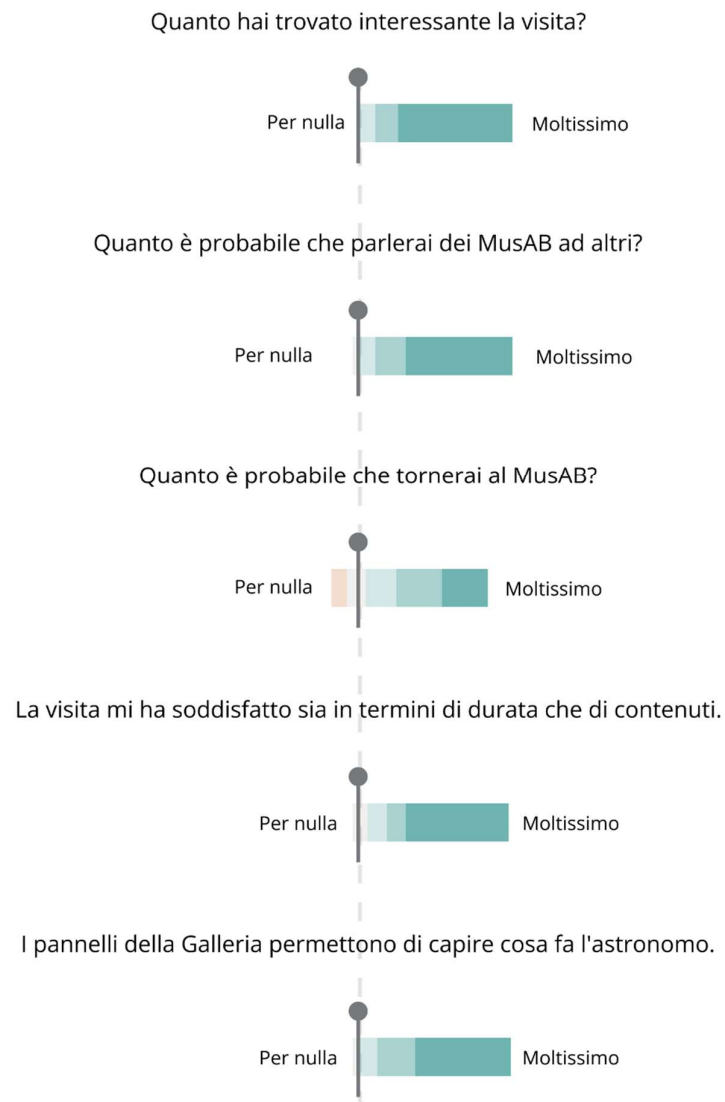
Quanto hai trovato interessante la visita?

Per nulla Moltissimo

Quanto è probabile che parlerai dei MusAB ad altri?

Per nulla Moltissimo

Quanto è probabile che tornerai al MusAB?

Per nulla Moltissimo

La visita mi ha soddisfatto sia in termini di durata che di contenuti.

Per nulla Moltissimo

I pannelli della Galleria permettono di capire cosa fa l'astronomo.

Per nulla Moltissimo